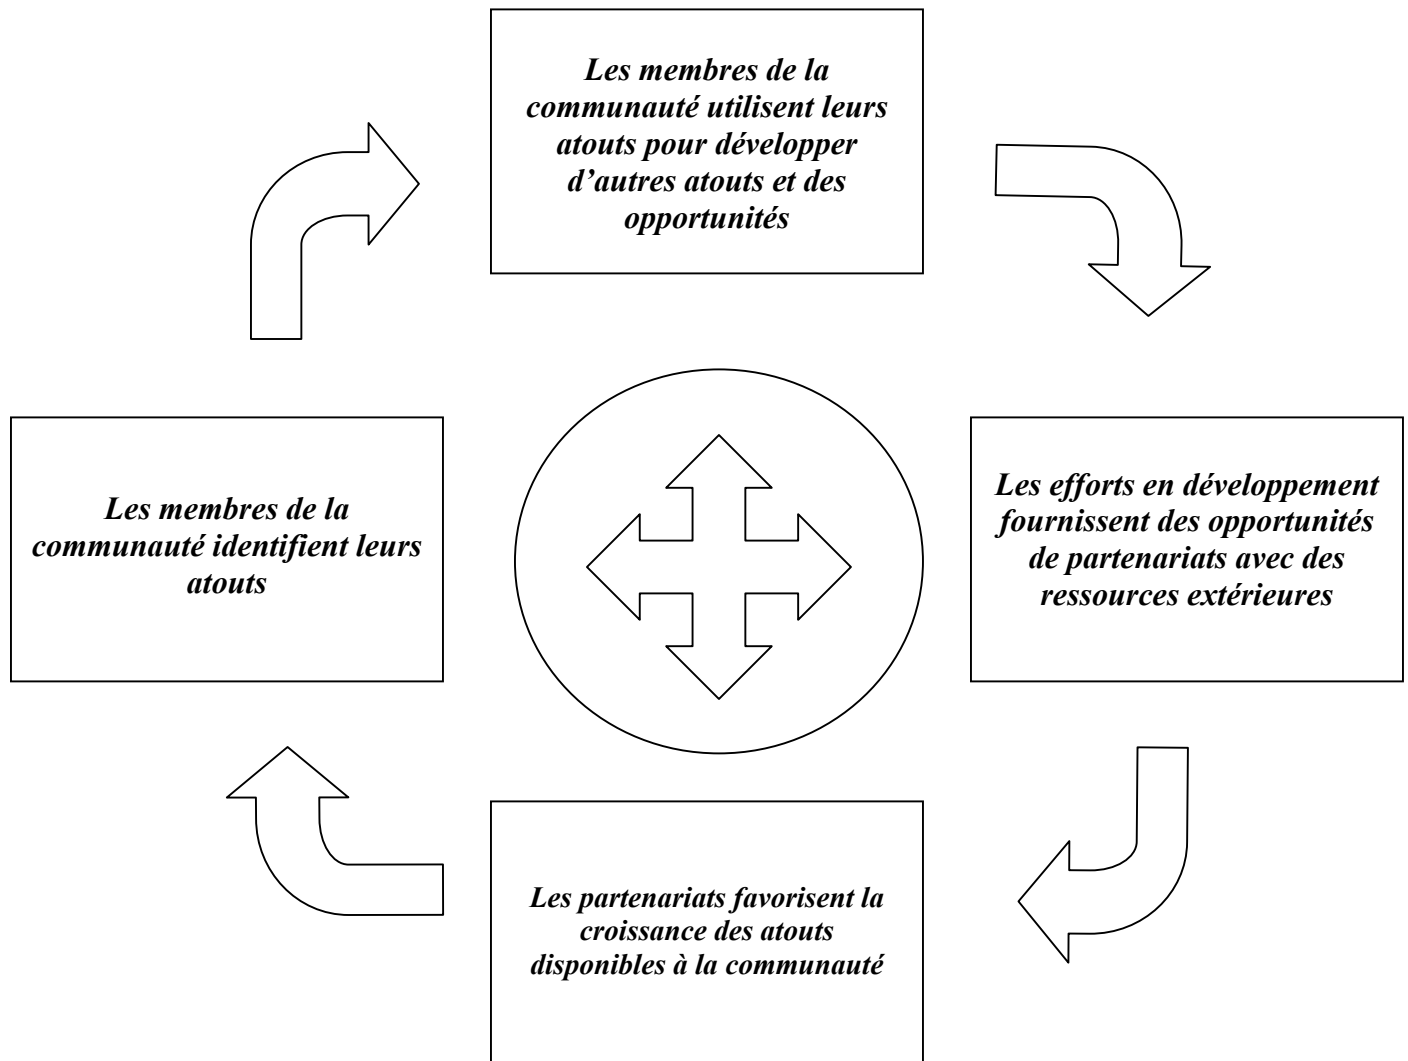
Les membres de la communauté utilisent leurs atouts pour développer d'autres atouts et des opportunités

Les membres de la communauté identifient leurs atouts

Les efforts en développement fournissent des opportunités de partenariats avec des ressources extérieures

Les partenariats favorisent la croissance des atouts disponibles à la communauté